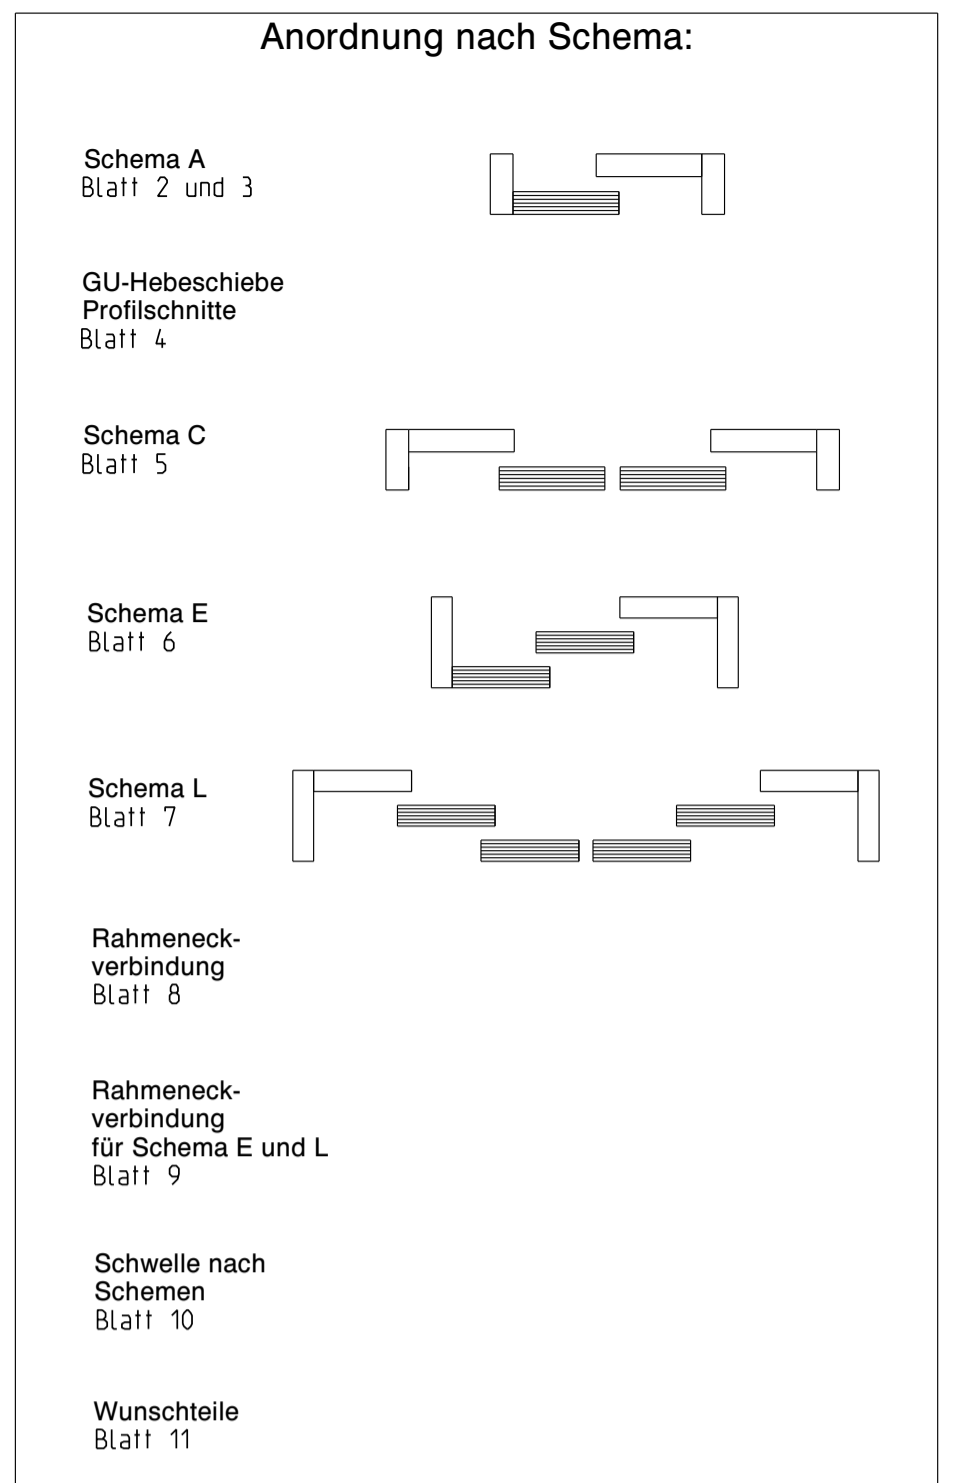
Anordnung nach Schema:

Schema A
Blatt 2 und 3

GU-Hebeschiebe
Profilschnitte
Blatt 4

Schema C
Blatt 5

Schema E
Blatt 6

Schema L
Blatt 7

Rahmeneck-
verbindung
Blatt 8

Rahmeneck-
verbindung
für Schema E und L
Blatt 9

Schwelle nach
Schemen
Blatt 10

Wunschteile
Blatt 11